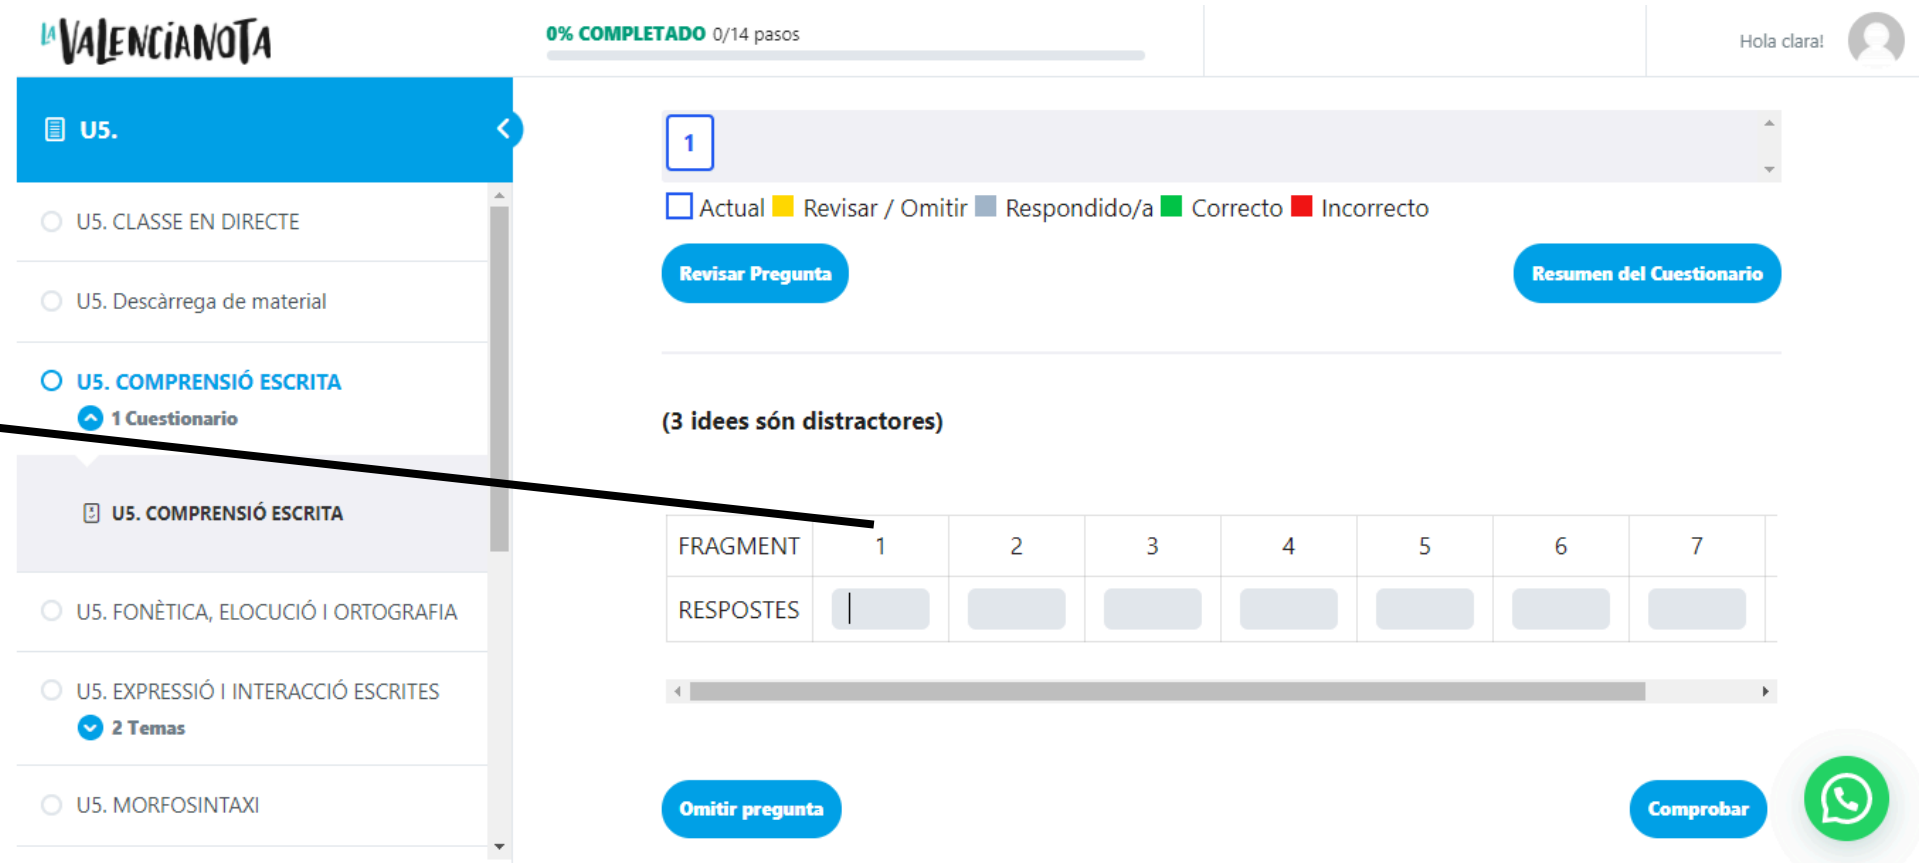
LA VALENCIANOTA

0% COMPLETADO 0/14 pasos

Hola clara!

U5.

U5. CLASSE EN DIRECTE

U5. Descàrrega de material

U5. COMPRENSIÓ ESCRITA

1 Cuestionario

U5. COMPRENSIÓ ESCRITA

U5. FONÈTICA, ELOCUCIÓ I ORTOGRAFIA

U5. EXPRESSIÓ I INTERACCIÓ ESCRITES

2 Temas

U5. MORFOSINTAXI

1

Actual Revisar / Omitir Respondido/a Correcto Incorrecto

Revisar Pregunta

Resumen del Cuestionario

(3 idees són distractores)

| FRAGMENT | 1 | 2 | 3 | 4 | 5 | 6 | 7 |
|---|---|---|---|---|---|---|---|
| RESPOSTES | | | | | | | |

Omitir pregunta

Comprobar